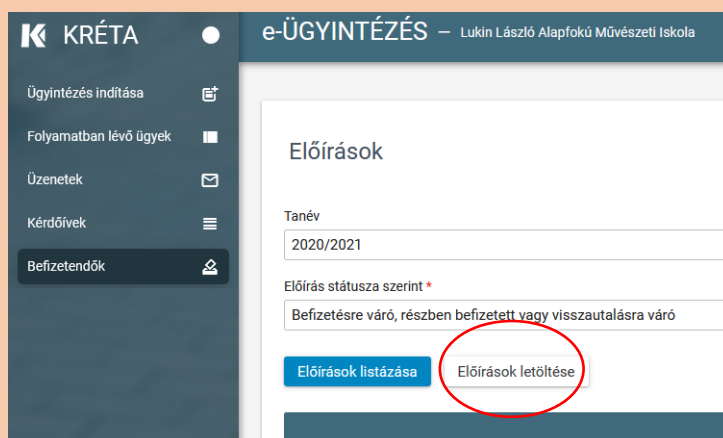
KRÉTA

Ügyintézés indítása

Folyamatban lévő ügyek

Üzenetek

Kérdőívek

Befizetendők

e-ÜGYINTÉZÉS — Lukin László Alapfokú Művészeti Iskola

Előírások

Tanév

2020/2021

Előírás státusza szerint *

Befizetésre váró, részben befizetett vagy visszautalásra váró

Előírások listázása

Előírások letöltése